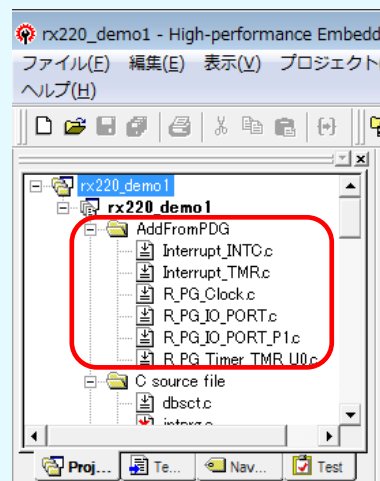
rx220_demo1 - High-performance Embedd

ファイル(F) 編集(E) 表示(V) プロジェクト

ヘルプ(H)

rx220_demo1

rx220_demo1

AddFromPDG

Interrupt_INTC.c

Interrupt_TMR.c

R_PG_Clock.c

R_PG_IO_PORT.c

R_PG_IO_PORT_P1.c

R_PG_Timer_TMR_U0.c

C source file

dbsct.c

intprg.c

Proj...

Te...

Nav...

Test